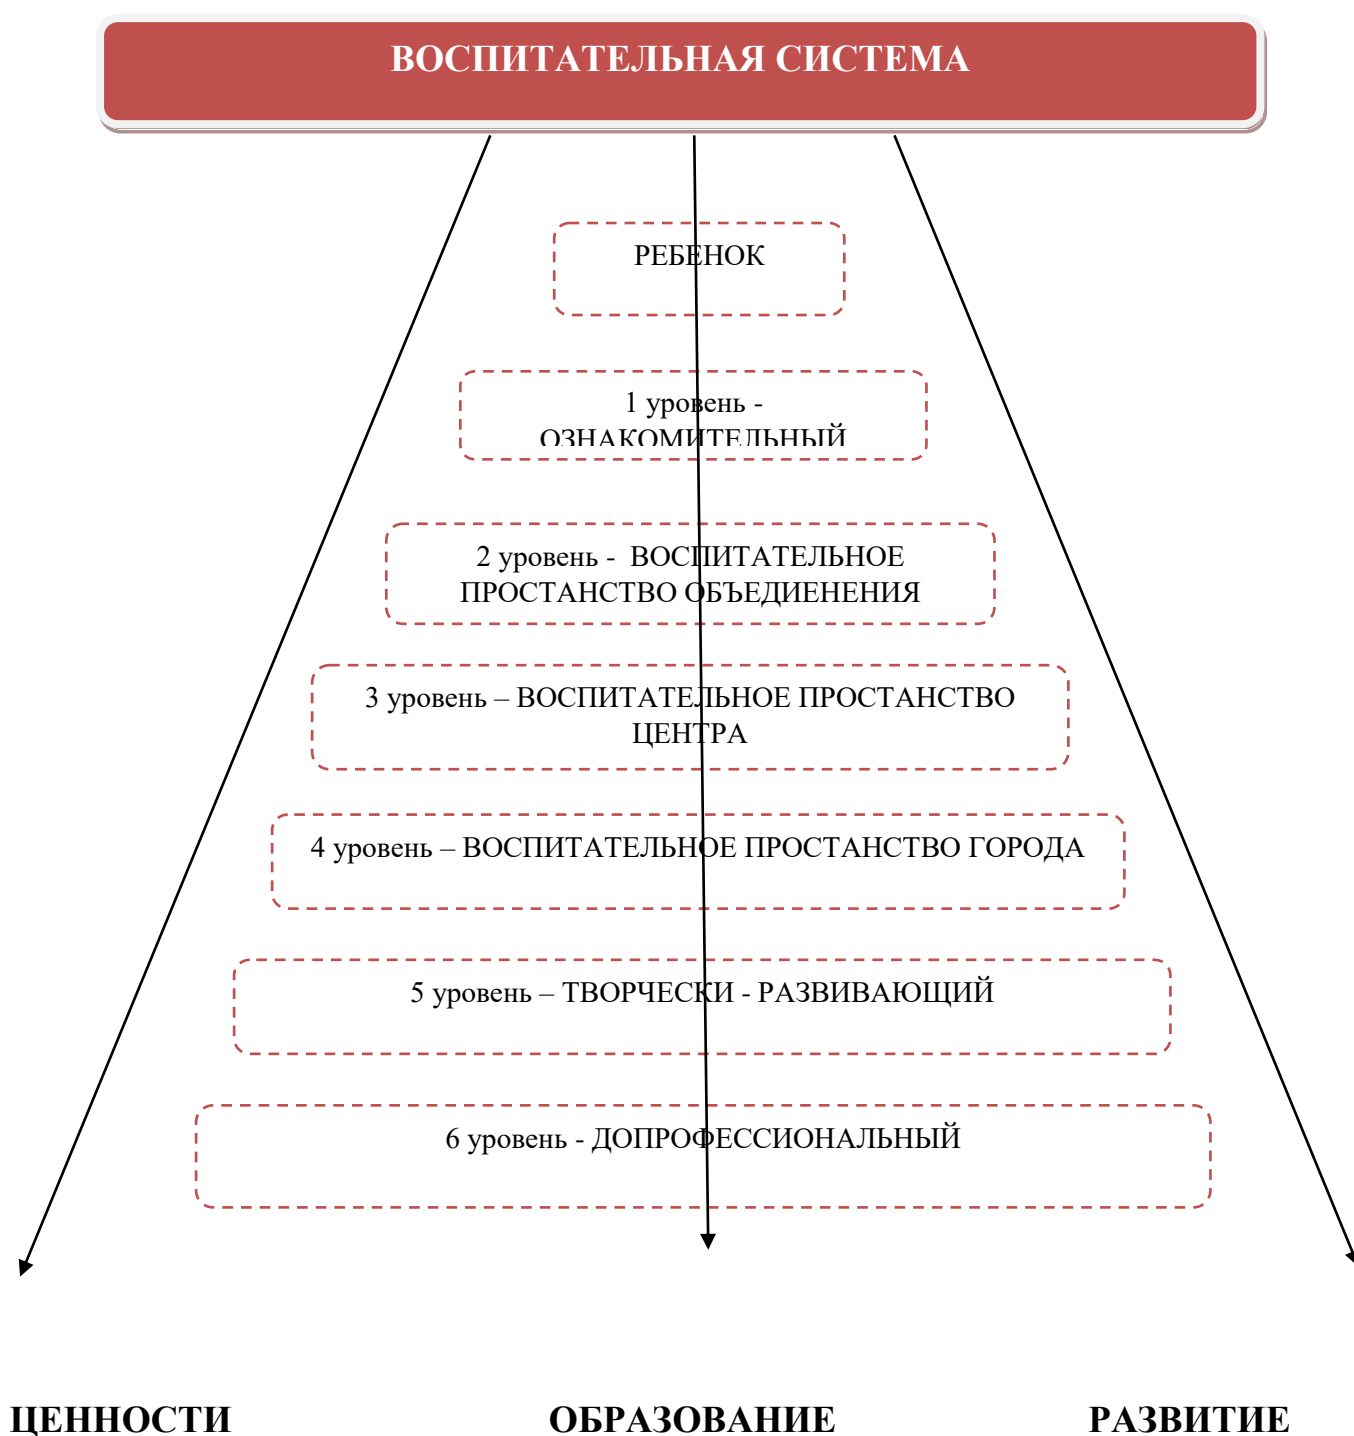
ВОСПИТАТЕЛЬНАЯ СИСТЕМА

РЕБЕНОК

1 уровень - ОЗНАКОМИТЕЛЬНЫЙ

2 уровень - ВОСПИТАТЕЛЬНОЕ ПРОСТАНСТВО ОБЪЕДИЕНЕНИЯ

3 уровень – ВОСПИТАТЕЛЬНОЕ ПРОСТАНСТВО ЦЕНТРА

4 уровень – ВОСПИТАТЕЛЬНОЕ ПРОСТАНСТВО ГОРОДА

5 уровень – ТВОРЧЕСКИ - РАЗВИВАЮЩИЙ

6 уровень - ДОПРОФЕССИОНАЛЬНЫЙ

ЦЕННОСТИ

ОБРАЗОВАНИЕ

РАЗВИТИЕ